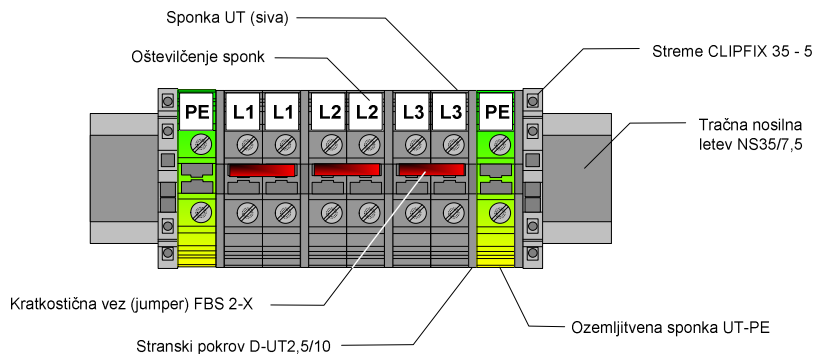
Sponka UT (siva)

Oštevilčenje sponk

Streme CLIPFIX 35 - 5

PE L1 L1 L2 L2 L3 L3 PE

Tračna nosilna letev NS35/7,5

Kratkostična vez (jumper) FBS 2-X

Ozemljitvena sponka UT-PE

Stranski pokrov D-UT2,5/10